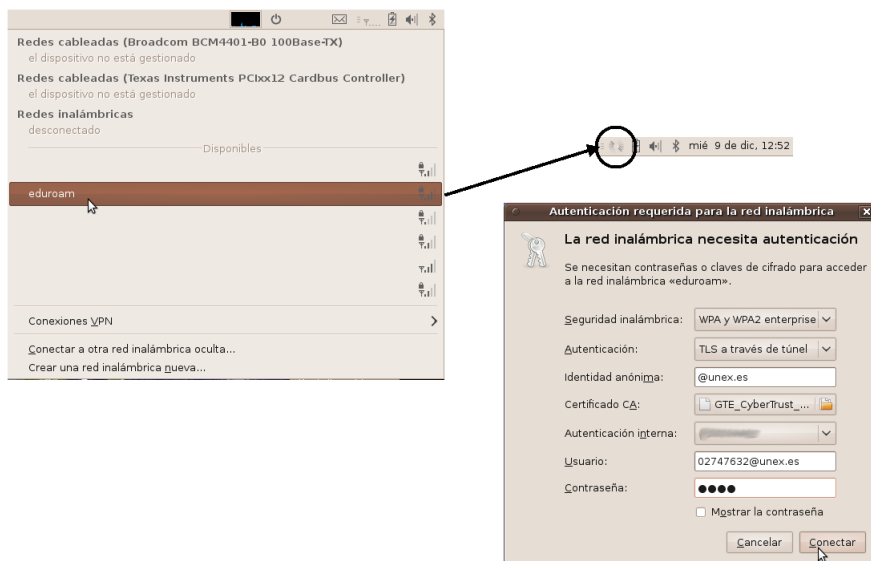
Redes cableadas (Broadcom BCM4401-B0 100Base-TX)
el dispositivo no está gestionado
Redes cableadas (Texas Instruments PCIxx12 Cardbus Controller)
el dispositivo no está gestionado
Redes inalámbricas
desconectado
Disponibles
eduroam
Conexiones VPN
Conectar a otra red inalámbrica oculta...
Crear una red inalámbrica nueva...

mié 9 de dic, 12:52

Autenticación requerida para la red inalámbrica
La red inalámbrica necesita autenticación
Se necesitan contraseñas o claves de cifrado para acceder a la red inalámbrica «eduroam».
Seguridad inalámbrica: WPA y WPA2 enterprise
Autenticación: TLS a través de túnel
Identidad anónima: @unex.es
Certificado CA: GTE_CyberTrust_...
Autenticación interna: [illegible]
Usuario: 02747632@unex.es
Contraseña: ●●●●
Mostrar la contraseña
Cancelar
Conectar